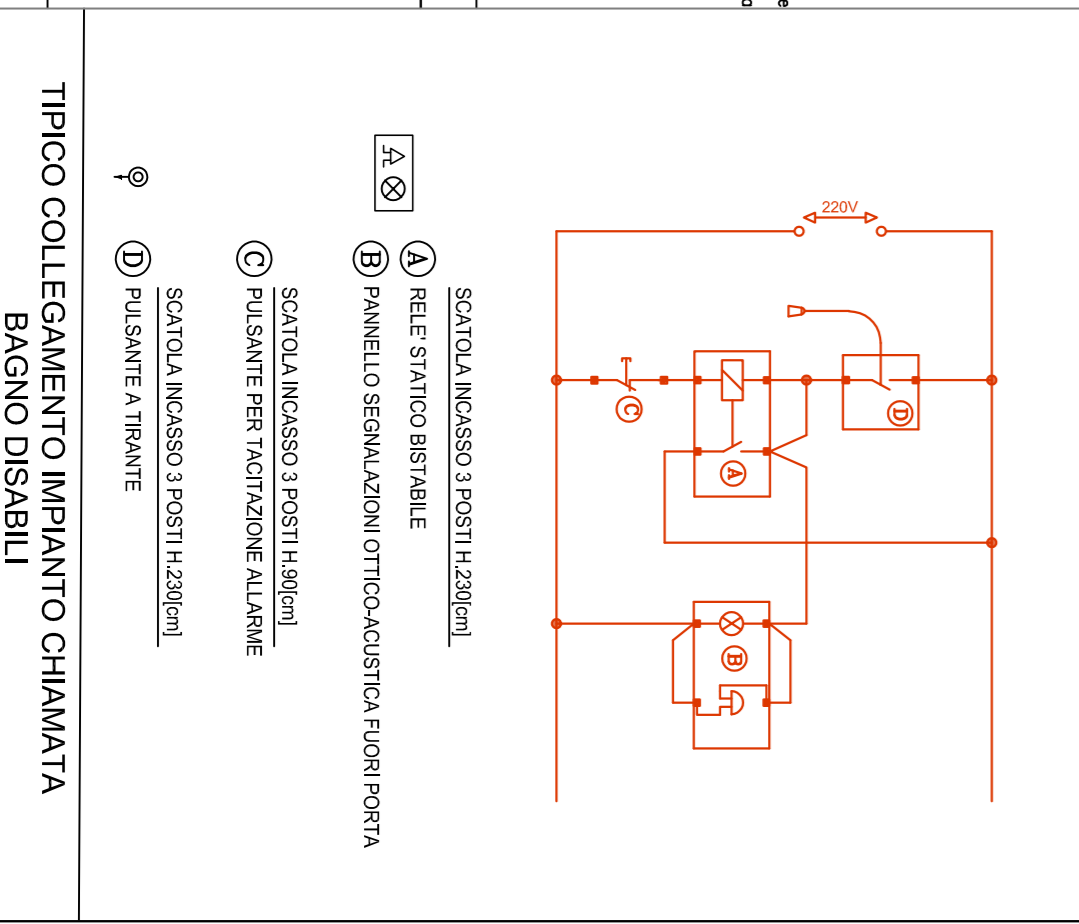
TIPICO COLLEGAMENTO IMPIANTO CHIAMATA BAGNO DISABILI

SCATOLA INCASSO 3 POSTI H.230[cm]

A RELE' STATICO BISTABILE

B PANNELLO SEGNALAZIONI OTTICO-ACUSTICA FUORI PORTA

SCATOLA INCASSO 3 POSTI H.90[cm]

C PULSANTE PER TACITAZIONE ALLARME

SCATOLA INCASSO 3 POSTI H.230[cm]

D PULSANTE A TIRANTE

220V

C

D

A

B